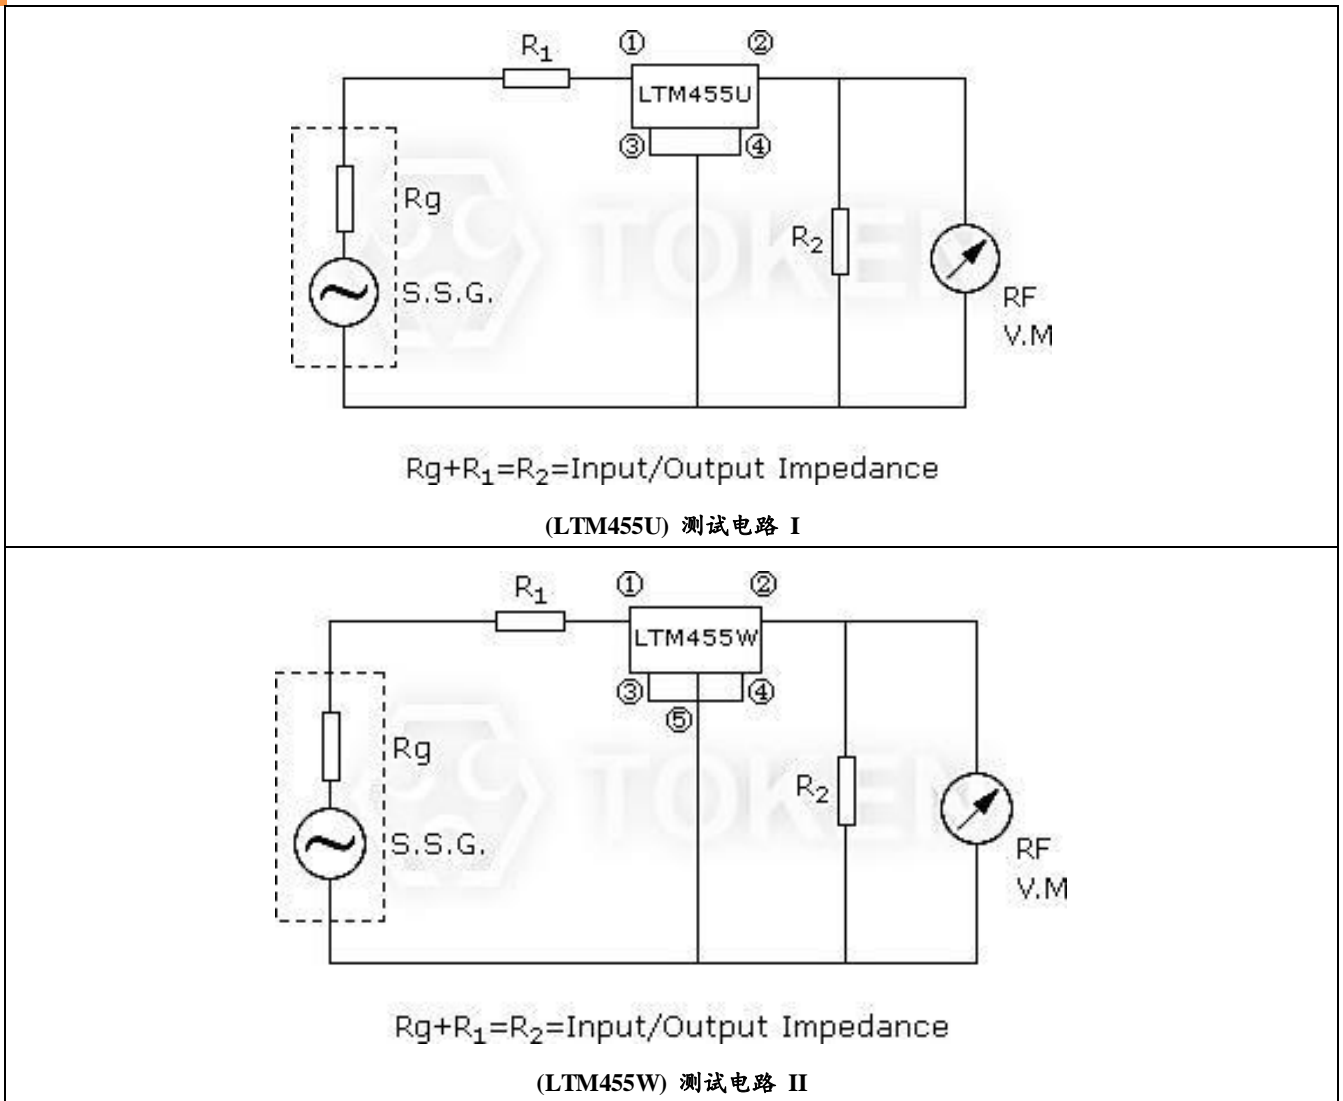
$R_1$ ① ②
LTM455U
③ ④
Rg
S.S.G.
$R_2$
RF
V.M
TOKEN

Rg+$R_1$=$R_2$=Input/Output Impedance

(LTM455U) 测试电路 I

$R_1$ ① ②
LTM455W
③ ④
⑤
Rg
S.S.G.
$R_2$
RF
V.M
TOKEN

Rg+$R_1$=$R_2$=Input/Output Impedance

(LTM455W) 测试电路 II